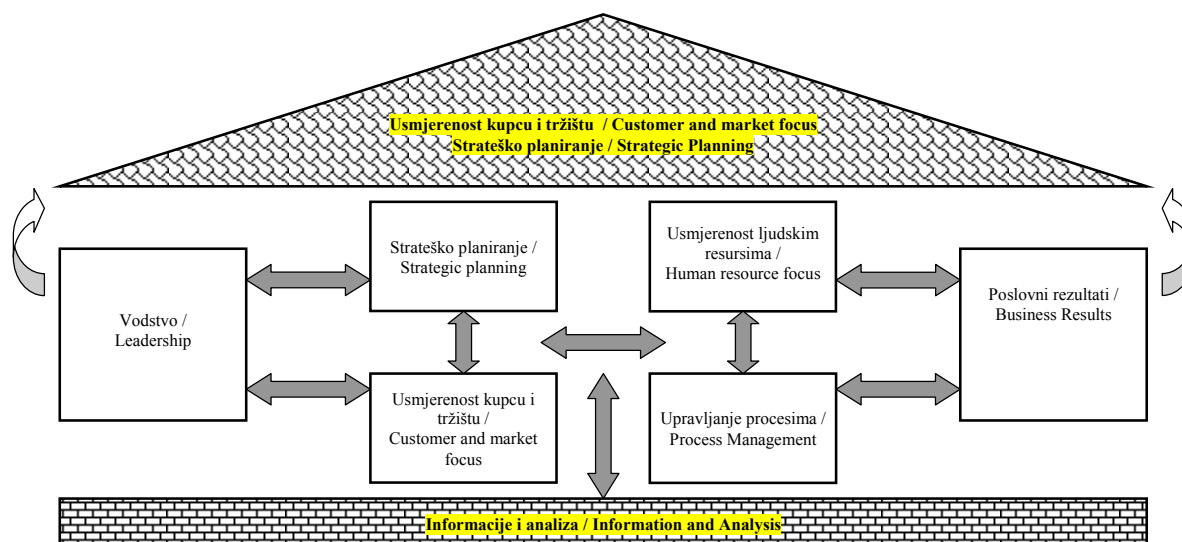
Usmjerenost kupcu i tržištu / Customer and market focus
Strateško planiranje / Strategic Planning

Vodstvo / Leadership

Strateško planiranje / Strategic planning

Usmjerenost kupcu i tržištu / Customer and market focus

Usmjerenost ljudskim resursima / Human resource focus

Upravljanje procesima / Process Management

Poslovni rezultati / Business Results

Informacije i analiza / Information and Analysis